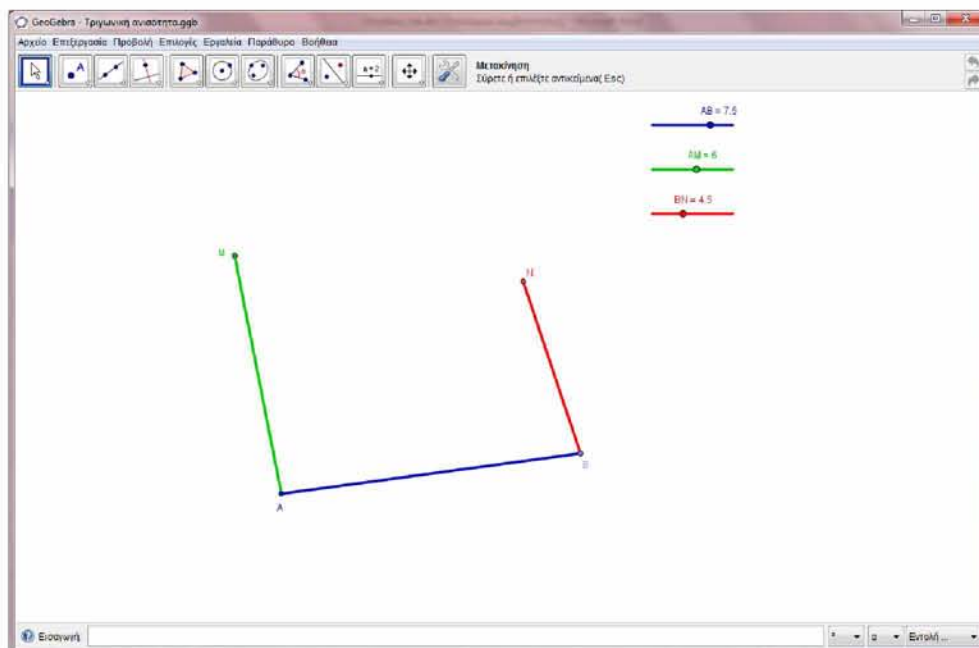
GeoGebra - Τριγωνική ανισοτητα.ggb

Αρχείο Επεξεργασία Προβολή Επιλογές Εργαλεία Παράθυρο Βοήθεια

a=2

Μετακίνηση
Σύρετε ή επιλέξτε αντικείμενα( Esc)

AB = 7.5

AM = 6

BN = 4.5

M

N

B

A

Εισαγωγή

α

Εντολή ...